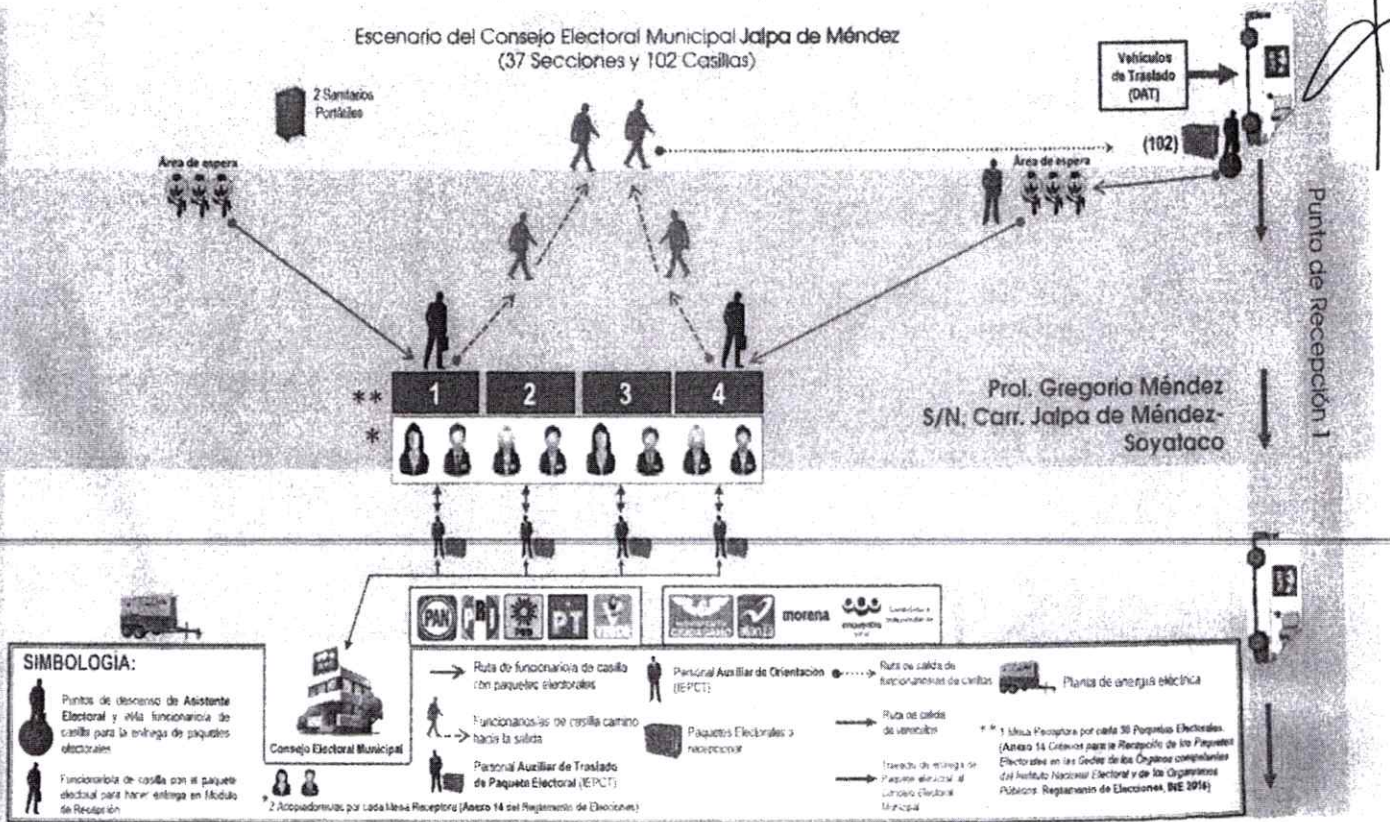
Escenario del Consejo Electoral Municipal Jalpa de Méndez
(37 Secciones y 102 Casillas)

2 Sanitarios Portátiles

Vehículos de Traslado (DAT)

Área de espera

Área de espera

(102)

Punto de Recepción 1

**

*

1 2 3 4

Prol. Gregorio Méndez S/N. Carr. Jalpa de Méndez-Soyataco

PAN PRD PT

morena

SIMBOLOGÍA:

Puntos de descenso de Asistente Electoral y el/la funcionario/a de casilla para la entrega de paquetes electorales

Funcionario/a de casilla con el paquete electoral para hacer entrega en Módulo de Recepción

Consejo Electoral Municipal

* 2 Acopiadores/as por cada Mesa Receptora (Anexo 14 del Reglamento de Elecciones)

Ruta de funcionario/a de casilla con paquetes electorales

Funcionarios/as de casilla camino hacia la salida

Personal Auxiliar de Traslado de Paquete Electoral (IEPCT)

Personal Auxiliar de Orientación (IEPCT)

Paquetes Electorales a recepcionar

Ruta de salida de funcionarios/as de casillas

Ruta de salida de vehículos

Traslado de entrega de Paquete electoral al Consejo Electoral Municipal

Planta de energía eléctrica

** 1 Mesa Receptora por cada 30 Paquetes Electorales. (Anexo 14 Criterios para la Recepción de los Paquetes Electorales en las Sedes de los Órganos competentes del Instituto Nacional Electoral y de los Organismos Públicos. Reglamento de Elecciones, INE 2016)